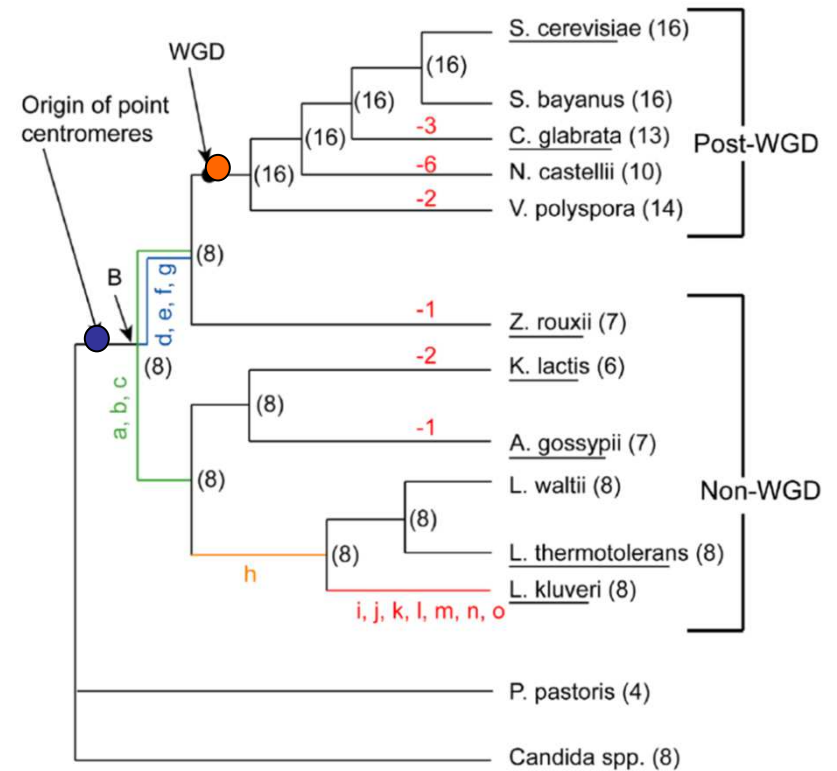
WGD

Origin of point centromeres

B

S. cerevisiae (16)

(16)

S. bayanus (16)

(16)

-3

C. glabrata (13)

(16)

-6

N. castellii (10)

(16)

-2

V. polyspora (14)

Post-WGD

(8)

d, e, f, g

-1

Z. rouxii (7)

(8)

-2

K. lactis (6)

a, b, c

(8)

-1

A. gossypii (7)

(8)

L. waltii (8)

(8)

Non-WGD

h

(8)

L. thermotolerans (8)

L. kluveri (8)

i, j, k, l, m, n, o

P. pastoris (4)

Candida spp. (8)